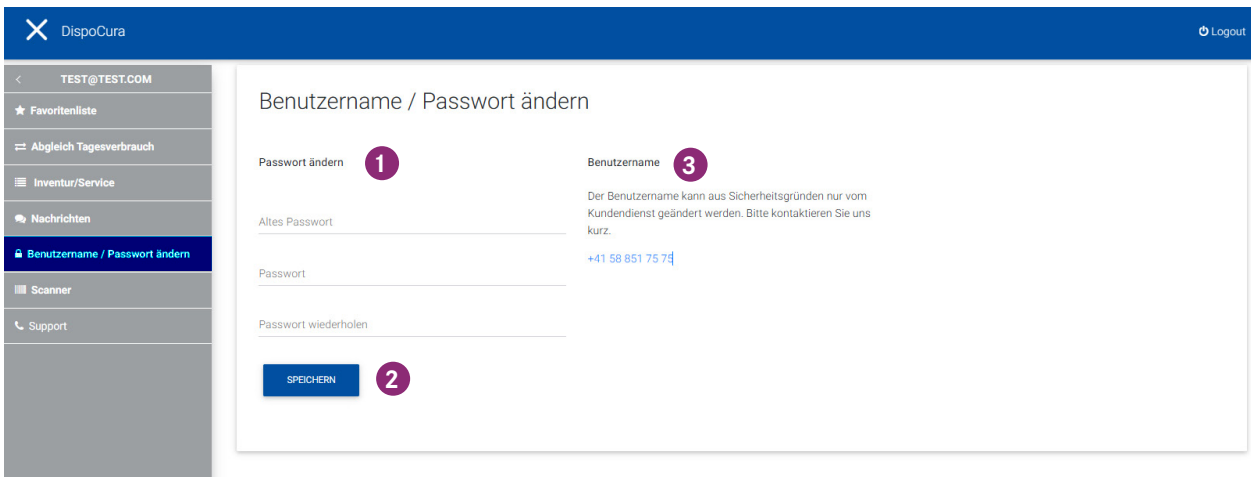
DispoCura

Logout

TEST@TEST.COM

Favoritenliste

Abgleich Tagesverbrauch

Inventur/Service

Nachrichten

Benutzername / Passwort ändern

Scanner

Support

Benutzername / Passwort ändern

Passwort ändern 1

Altes Passwort

Passwort

Passwort wiederholen

SPEICHERN 2

Benutzername 3

Der Benutzername kann aus Sicherheitsgründen nur vom Kundendienst geändert werden. Bitte kontaktieren Sie uns kurz.

+41 58 851 75 75